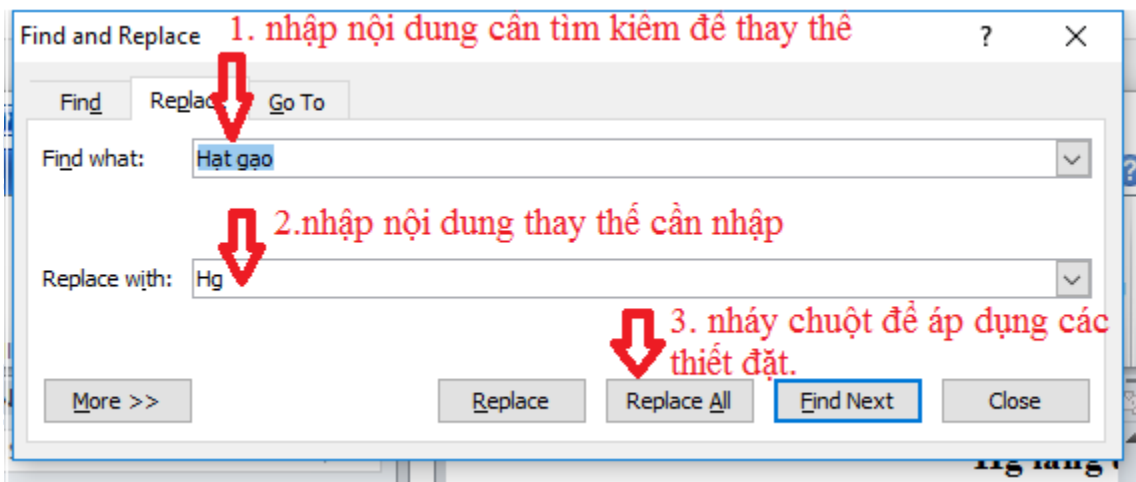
Find and Replace

1. nhập nội dung cân tìm kiêm đê thay thê

?

Find

Replac

Go To

Find what:

Hạt gạo

2.nhập nội dung thay thế cần nhập

Replace with:

Hg

3. nháy chuột để áp dụng các thiết đặt.

More >>

Replace

Replace All

Find Next

Close